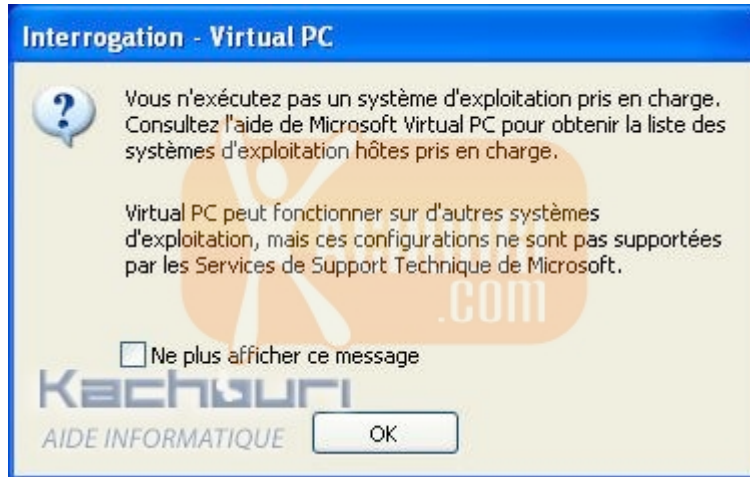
Interrogation - Virtual PC

Vous n'exécutez pas un système d'exploitation pris en charge. Consultez l'aide de Microsoft Virtual PC pour obtenir la liste des systèmes d'exploitation hôtes pris en charge.

Virtual PC peut fonctionner sur d'autres systèmes d'exploitation, mais ces configurations ne sont pas supportées par les Services de Support Technique de Microsoft.

.com

Ne plus afficher ce message

Kachouri
AIDE INFORMATIQUE

OK